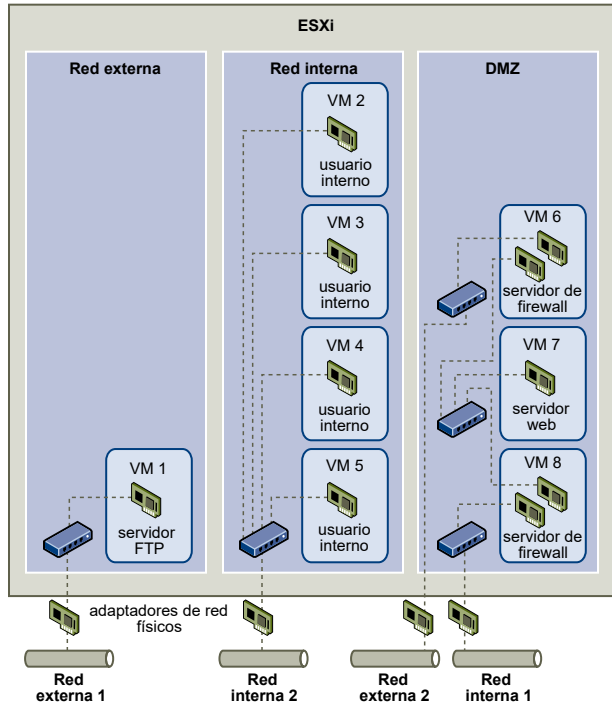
ESXi

Red externa

VM 1
servidor FTP

Red interna

VM 2
usuario interno

VM 3
usuario interno

VM 4
usuario interno

VM 5
usuario interno

DMZ

VM 6
servidor de firewall

VM 7
servidor web

VM 8
servidor de firewall

adaptadores de red físicos

Red externa 1

Red interna 2

Red externa 2

Red interna 1